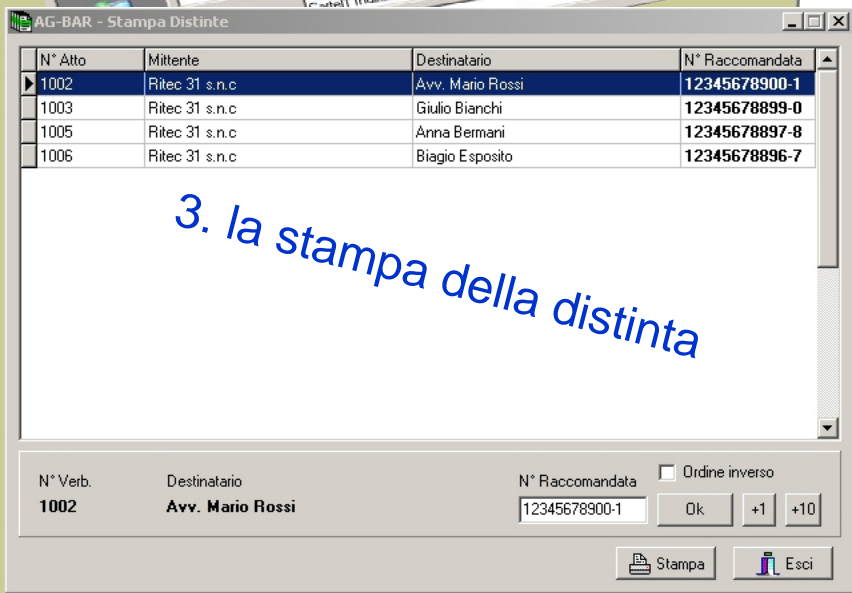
AG-BAR - Stampa Distinte

| N° Atto | Mittente | Destinatario | N° Raccomandata |
|---|---|---|---|
| 1002 | Ritec 31 s.n.c | Avv. Mario Rossi | 12345678900-1 |
| 1003 | Ritec 31 s.n.c | Giulio Bianchi | 12345678899-0 |
| 1005 | Ritec 31 s.n.c | Anna Bermani | 12345678897-8 |
| 1006 | Ritec 31 s.n.c | Biagio Esposito | 12345678896-7 |

3. la stampa della distinta

N° Verb.
1002

Destinatario
Avv. Mario Rossi

N° Raccomandata
12345678900-1

Ordine inverso

Ok
+1
+10

Stampa
Esci